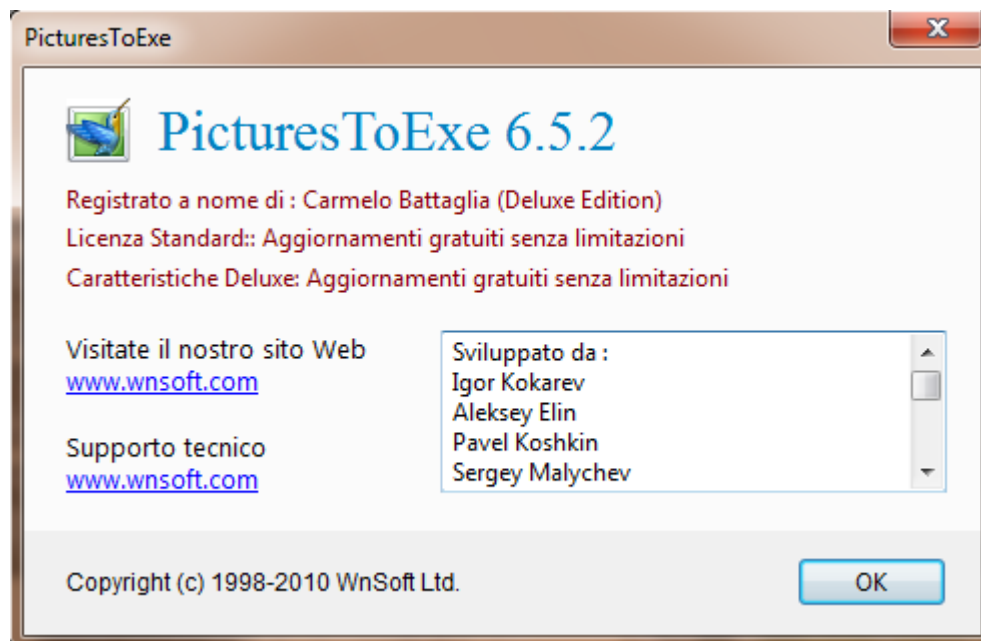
PicturesToExe

PicturesToExe 6.5.2

Registrato a nome di : Carmelo Battaglia (Deluxe Edition)
Licenza Standard:: Aggiornamenti gratuiti senza limitazioni
Caratteristiche Deluxe: Aggiornamenti gratuiti senza limitazioni

Visitate il nostro sito Web
www.wnsoft.com

Supporto tecnico
www.wnsoft.com

Sviluppato da :
Igor Kokarev
Aleksey Elin
Pavel Koshkin
Sergey Malychev

Copyright (c) 1998-2010 WnSoft Ltd.

OK